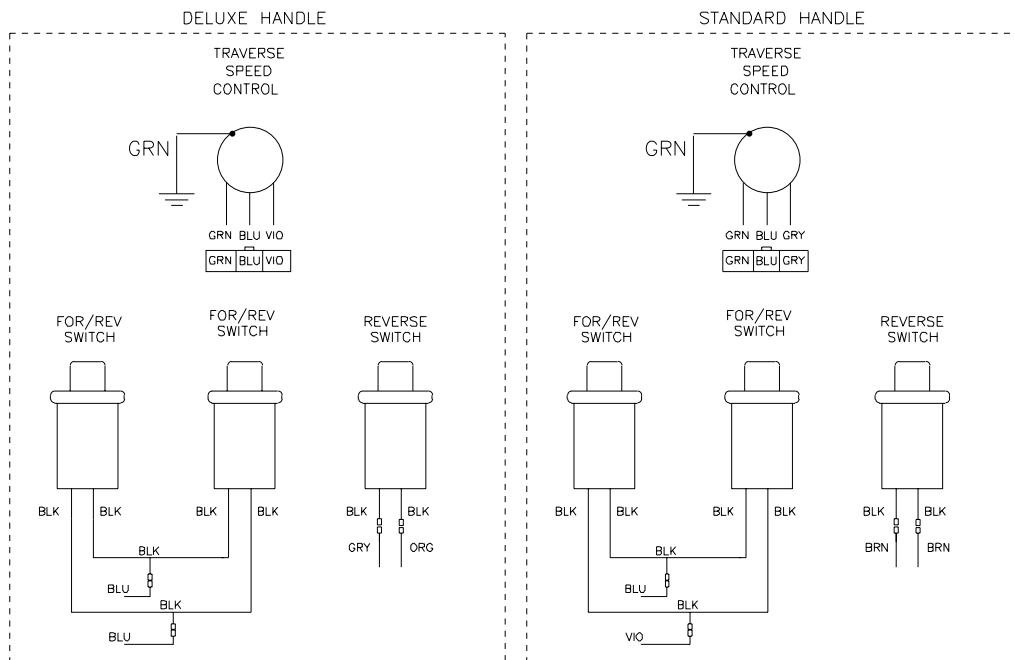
DELUXE HANDLE

TRAVERSE SPEED CONTROL

GRN

GRN BLU VIO

| GRN | BLU | VIO |
|---|---|---|

FOR/REV SWITCH

FOR/REV SWITCH

REVERSE SWITCH

BLK BLK BLK BLK BLK BLK

GRY ORG

BLK

BLU

BLK

BLU

STANDARD HANDLE

TRAVERSE SPEED CONTROL

GRN

GRN BLU GRY

| GRN | BLU | GRY |
|---|---|---|

FOR/REV SWITCH

FOR/REV SWITCH

REVERSE SWITCH

BLK BLK BLK BLK BLK BLK

BRN BRN

BLK

BLU

BLK

VIO